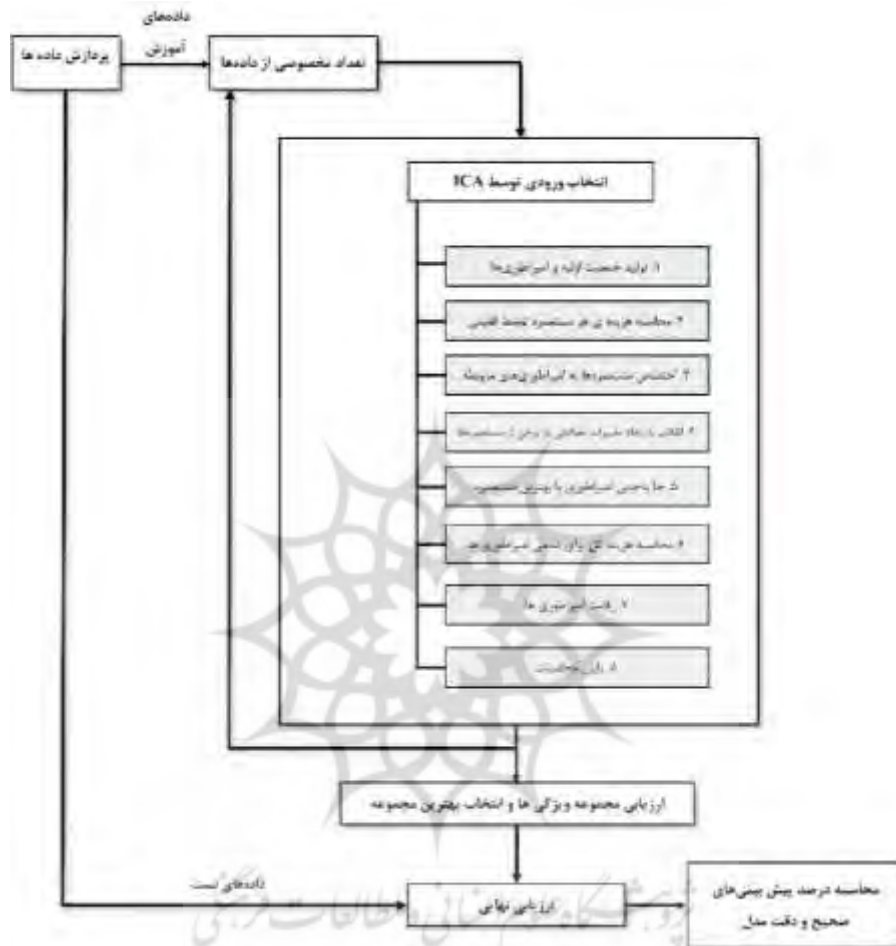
پردازش داده‌ها

داده‌های آموزش

تعداد مخصوصی از داده‌ها

انتخاب ورودی توسط ICA

۱. تولید جمعیت اولیه و امپراطوری‌ها

۲. محاسبه هزینه هر مستعمره توسط اقلیتی

۳. اختصاص مستعمره‌ها به امپراطوری‌ها

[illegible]

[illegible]

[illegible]

۷. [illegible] امپراطوری ها

۸. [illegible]

ارزیابی مجموعه ویژگی ها و انتخاب بهترین مجموعه

داده‌های تست

ارزیابی نهایی

محاسبه درصد پیش بینی‌های صحیح و دقت مدل